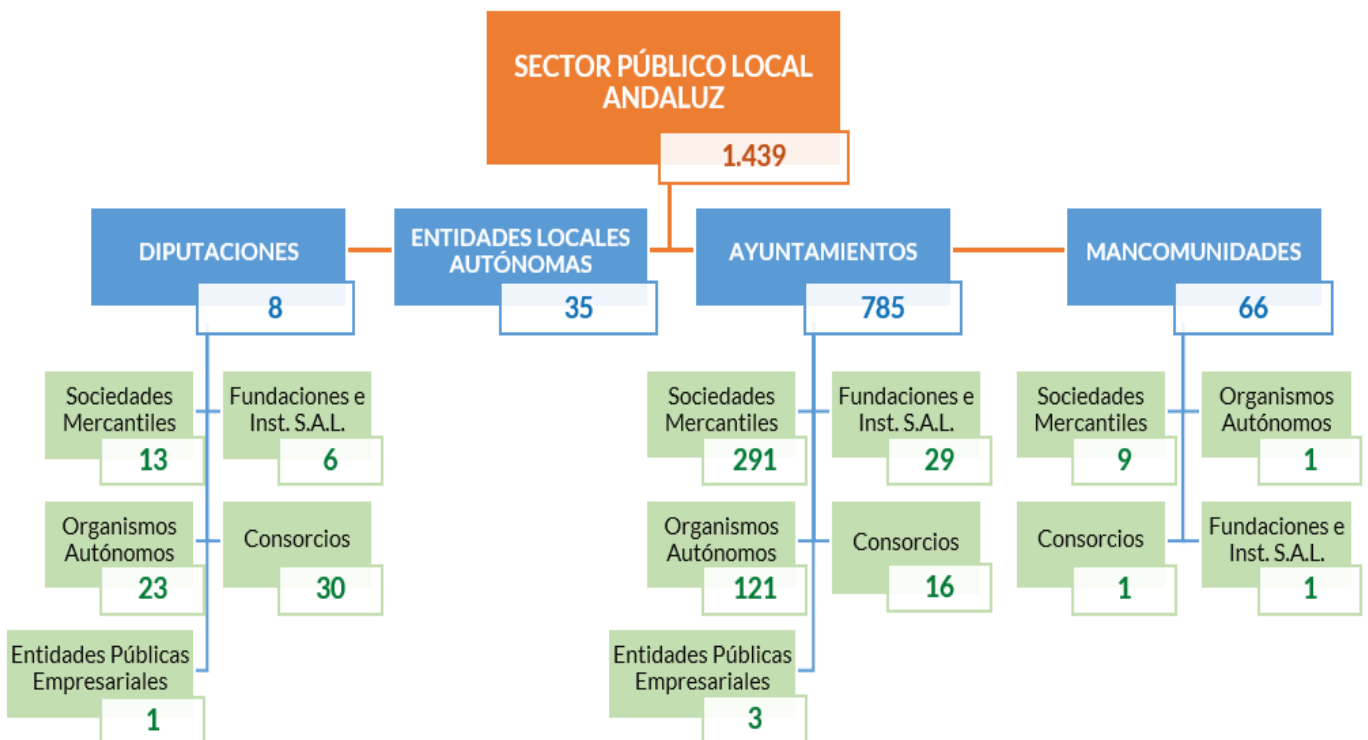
SECTOR PÚBLICO LOCAL ANDALUZ
1.439

DIPUTACIONES
8

ENTIDADES LOCALES AUTÓNOMAS
35

AYUNTAMIENTOS
785

MANCOMUNIDADES
66

Sociedades Mercantiles
13

Fundaciones e Inst. S.A.L.
6

Organismos Autónomos
23

Consorcios
30

Entidades Públicas Empresariales
1

Sociedades Mercantiles
291

Fundaciones e Inst. S.A.L.
29

Organismos Autónomos
121

Consorcios
16

Entidades Públicas Empresariales
3

Sociedades Mercantiles
9

Organismos Autónomos
1

Consorcios
1

Fundaciones e Inst. S.A.L.
1